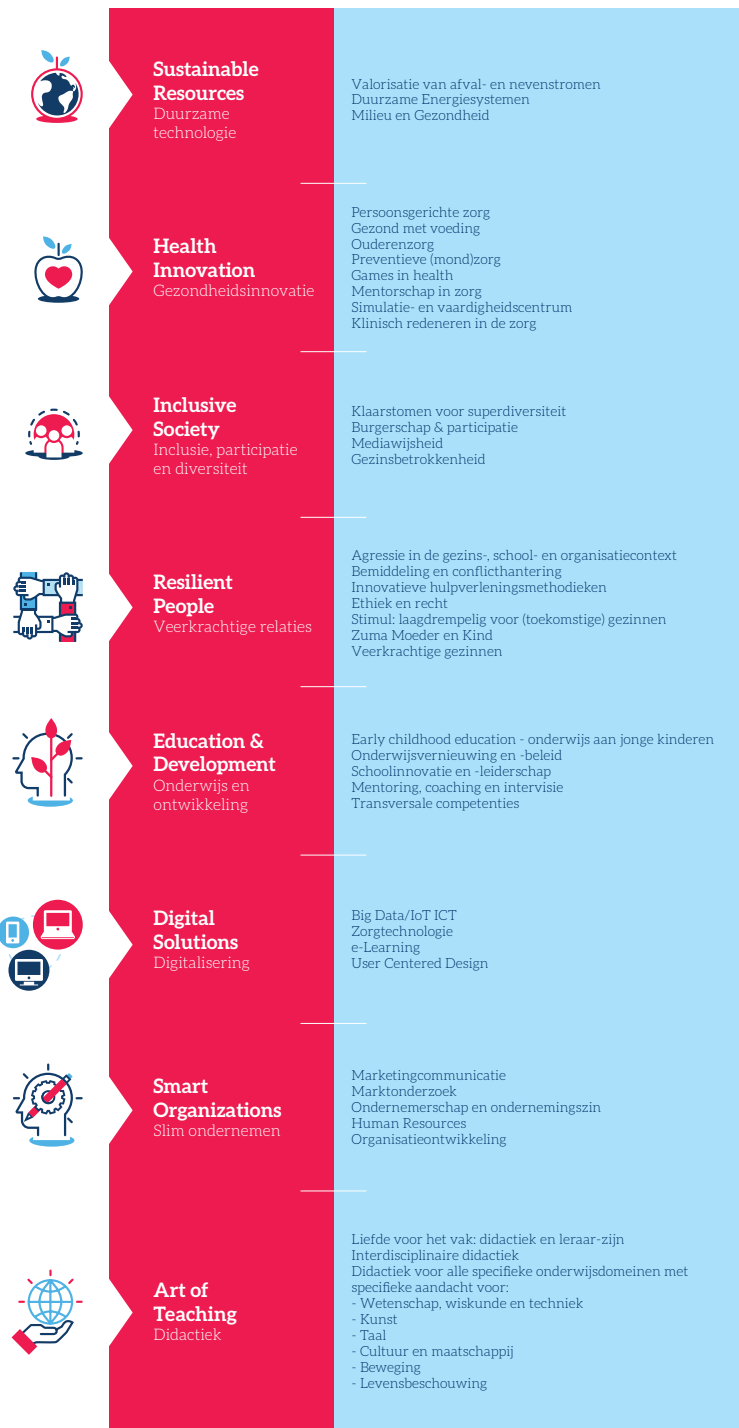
Sustainable Resources
Duurzame technologie

Valorisatie van afval- en nevenstromen
Duurzame Energiesystemen
Milieu en Gezondheid

Health Innovation
Gezondheidsinnovatie

Persoonsgerichte zorg
Gezond met voeding
Ouderenzorg
Preventieve (mond)zorg
Games in health
Mentorschap in zorg
Simulatie- en vaardigheidscentrum
Klinisch redeneren in de zorg

Inclusive Society
Inclusie, participatie en diversiteit

Klaarstomen voor superdiversiteit
Burgerschap & participatie
Mediawijsheid
Gezinsbetrokkenheid

Resilient People
Veerkrachtige relaties

Agressie in de gezins-, school- en organisatiecontext
Bemiddeling en conflicthantering
Innovatieve hulpverleningsmethodieken
Ethiek en recht
Stimul: laagdrempelig voor (toekomstige) gezinnen
Zuma Moeder en Kind
Veerkrachtige gezinnen

Education & Development
Onderwijs en ontwikkeling

Early childhood education - onderwijs aan jonge kinderen
Onderwijsvernieuwing en -beleid
Schoolinnovatie en -leiderschap
Mentoring, coaching en intervisie
Transversale competenties

Digital Solutions
Digitalisering

Big Data/IoT ICT
Zorgtechnologie
e-Learning
User Centered Design

Smart Organizations
Slim ondernemen

Marketingcommunicatie
Marktonderzoek
Ondernemerschap en ondernemingszin
Human Resources
Organisatieontwikkeling

Art of Teaching
Didactiek

Liefde voor het vak: didactiek en leraar-zijn
Interdisciplinaire didactiek
Didactiek voor alle specifieke onderwijsdomeinen met specifieke aandacht voor:
- Wetenschap, wiskunde en techniek
- Kunst
- Taal
- Cultuur en maatschappij
- Beweging
- Levensbeschouwing